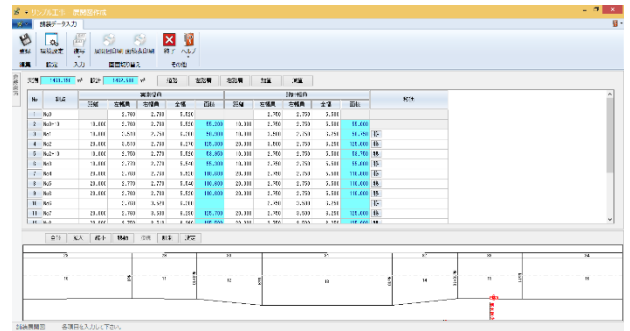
サンプル工事 - 展開図作成

横断データ入力

| No | 測点 | 単距 | 左幅員 | 右幅員 | 全幅 | 面積 | 単距 | 左幅員 | 右幅員 | 全幅 | 面積 | 摘要 |
|---|---|---|---|---|---|---|---|---|---|---|---|---|
| 1 | No.0 | | 2.700 | 2.730 | 5.430 | | | 2.700 | 2.750 | 5.450 | | |
| 2 | No.0+ 3 | 10.000 | 2.700 | 2.730 | 5.430 | 54.300 | 10.000 | 2.700 | 2.750 | 5.450 | 54.500 | |
| 3 | No.1 | 10.000 | 2.550 | 2.750 | 5.300 | 53.650 | 10.000 | 2.700 | 2.750 | 5.450 | 54.450 | |
| 4 | No.2 | 20.000 | 2.600 | 2.750 | 5.370 | 108.000 | 20.000 | 2.800 | 2.750 | 5.550 | 110.000 | |
| 5 | No.2+ 3 | 10.000 | 2.700 | 2.770 | 5.470 | 54.000 | 10.000 | 2.700 | 2.750 | 5.450 | 54.700 | |
| 6 | No.3 | 10.000 | 2.700 | 2.770 | 5.470 | 54.000 | 10.000 | 2.700 | 2.750 | 5.450 | 54.700 | |
| 7 | No.4 | 20.000 | 2.700 | 2.770 | 5.470 | 108.000 | 20.000 | 2.490 | 2.750 | 5.500 | 110.000 | |
| 8 | No.5 | 20.000 | 2.770 | 2.770 | 5.540 | 108.000 | 20.000 | 2.490 | 2.750 | 5.500 | 110.000 | |
| 9 | No.6 | 20.000 | 2.700 | 2.770 | 5.470 | 108.000 | 20.000 | 2.700 | 2.750 | 5.500 | 110.000 | |
| 10 | No.6 | | 2.650 | 2.770 | 5.420 | | | 2.490 | 2.750 | 5.500 | | |
| 11 | No.7 | 20.000 | 2.700 | 2.600 | 5.300 | 106.000 | 20.000 | 2.490 | 2.750 | 5.500 | 110.000 | |

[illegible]

横断展開図　各項目を入力して下さい。